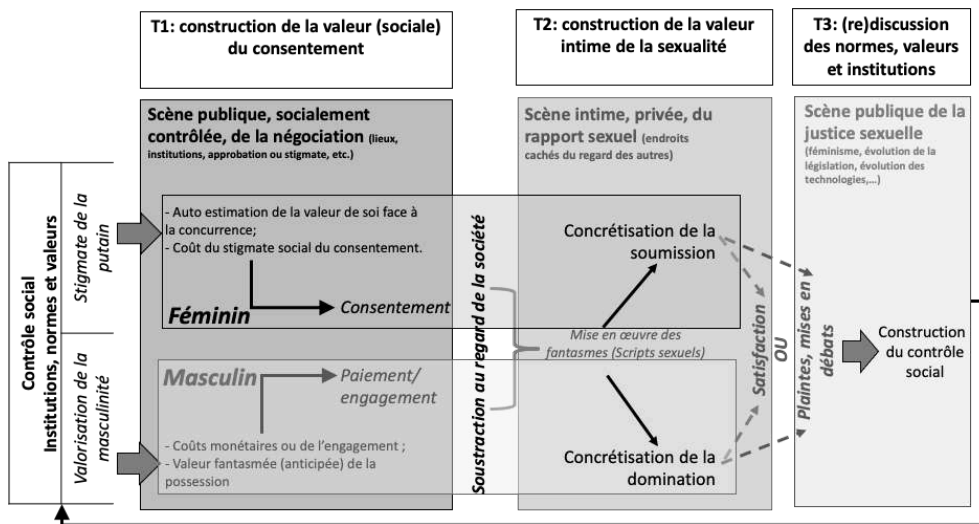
T1: construction de la valeur (sociale) du consentement

T2: construction de la valeur intime de la sexualité

T3: (re)discussion des normes, valeurs et institutions

Scène publique, socialement contrôlée, de la négociation (lieux, institutions, approbation ou stigmate, etc.)

Scène intime, privée, du rapport sexuel (endroits cachés du regard des autres)

Scène publique de la justice sexuelle (féminisme, évolution de la législation, évolution des technologies,…)

Contrôle social
Institutions, normes et valeurs

Stigmate de la putain

Valorisation de la masculinité

- Auto estimation de la valeur de soi face à la concurrence;
- Coût du stigmate social du consentement.

Féminin

Consentement

Masculin

Paiement/ engagement

- Coûts monétaires ou de l'engagement ;
- Valeur fantasmée (anticipée) de la possession

Soustraction au regard de la société

Mise en œuvre des fantasmes (Scripts sexuels)

Concrétisation de la soumission

Concrétisation de la domination

Satisfaction OU

Plaintes, mises en débats

Construction du contrôle social